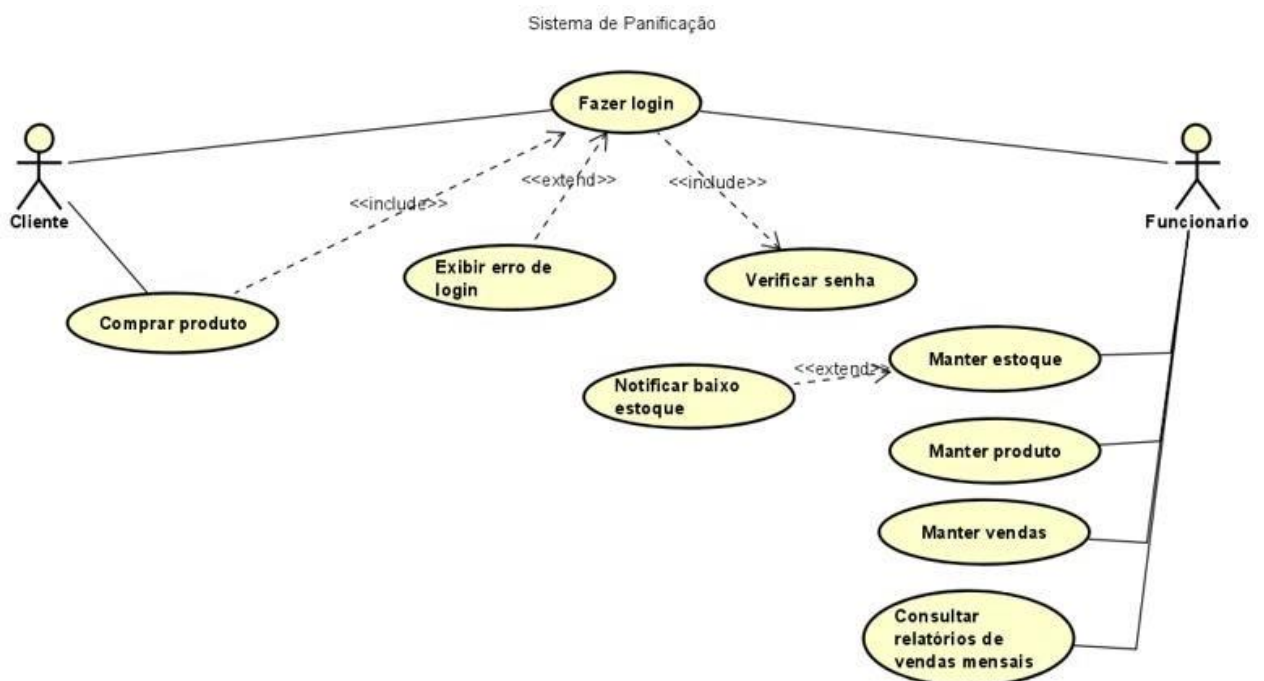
Sistema de Panificação

Fazer login

Cliente

Funcionario

<<include>>

<<extend>>

<<include>>

Exibir erro de login

Verificar senha

Comprar produto

Notificar baixo estoque

<<extend>>

Manter estoque

Manter produto

Manter vendas

Consultar relatórios de vendas mensais